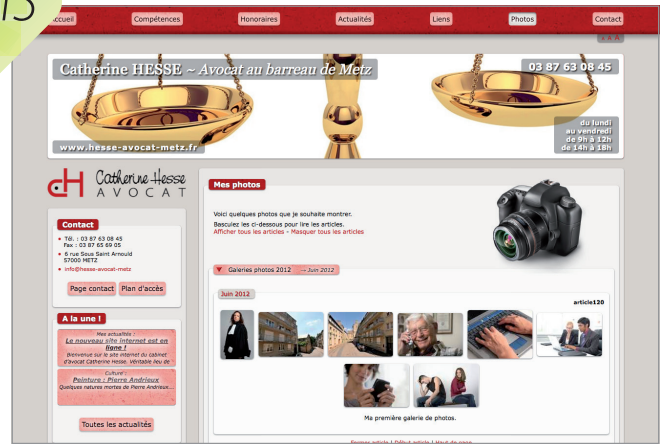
15

Accueil | Compétences | Honoraires | Actualités | Liens | Photos | Contact

A A A

Catherine HESSE ~ Avocat au barreau de Metz

03 87 63 08 45

www.hesse-avocat-metz.fr

du lundi au vendredi de 9h à 12h de 14h à 18h

Catherine Hesse AVOCAT

Contact

Tél. : 03 87 63 08 45
Fax : 03 87 65 69 05

6 rue Sous Saint Arnould 57000 METZ

info@hesse-avocat-metz

Page contact | Plan d'accès

A la une !

Mes actualités :
Le nouveau site internet est en ligne !
Bienvenue sur le site internet du cabinet d'avocat Catherine Hesse. Véritable lieu de

Culture :
Peinture : Pierre Andrieux
Quelques natures mortes de Pierre Andrieux ...

Toutes les actualités

Mes photos

Voici quelques photos que je souhaite montrer.
Basculez les ci-dessous pour lire les articles.
Afficher tous les articles - Masquer tous les articles

Galeries photos 2012 → Juin 2012

Juin 2012

article120

Ma première galerie de photos.

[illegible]